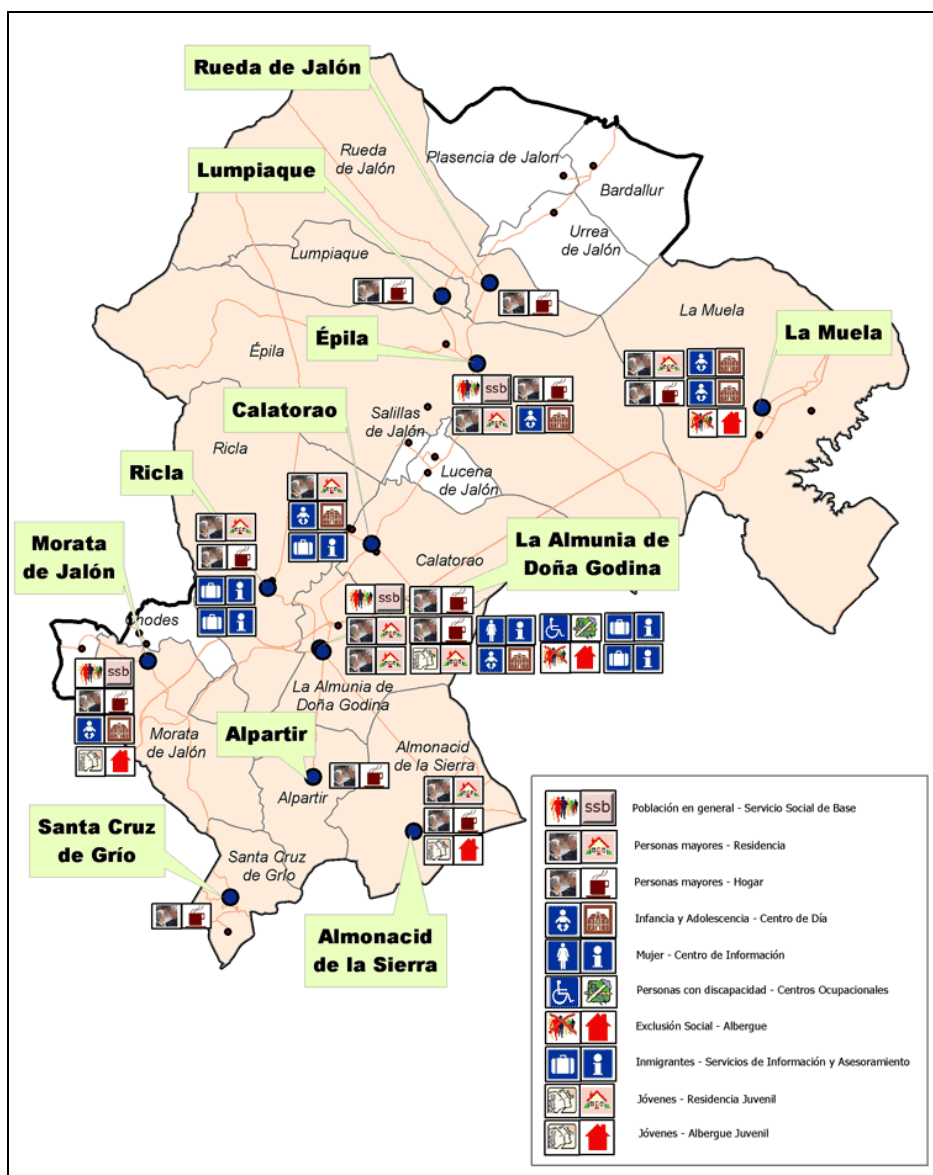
Rueda de Jalón

Lumpiaque

Épila

Calatorao

Ricla

Morata de Jalón

La Almunia de Doña Godina

La Muela

Alpartir

Santa Cruz de Grío

Almonacid de la Sierra

Rueda de Jalón

Plasencia de Jalon

Bardallur

Urrea de Jalón

Lumpiaque

La Muela

Épila

Salillas de Jalón

Lucena de Jalón

Ricla

Calatorao

Chodes

La Almunia de Doña Godina

Morata de Jalón

Almonacid de la Sierra

Alpartir

Santa Cruz de Grío

ssb

ssb

ssb

ssb

Población en general - Servicio Social de Base

Personas mayores - Residencia

Personas mayores - Hogar

Infancia y Adolescencia - Centro de Día

Mujer - Centro de Información

Personas con discapacidad - Centros Ocupacionales

Exclusión Social - Albergue

Inmigrantes - Servicios de Información y Asesoramiento

Jóvenes - Residencia Juvenil

Jóvenes - Albergue Juvenil